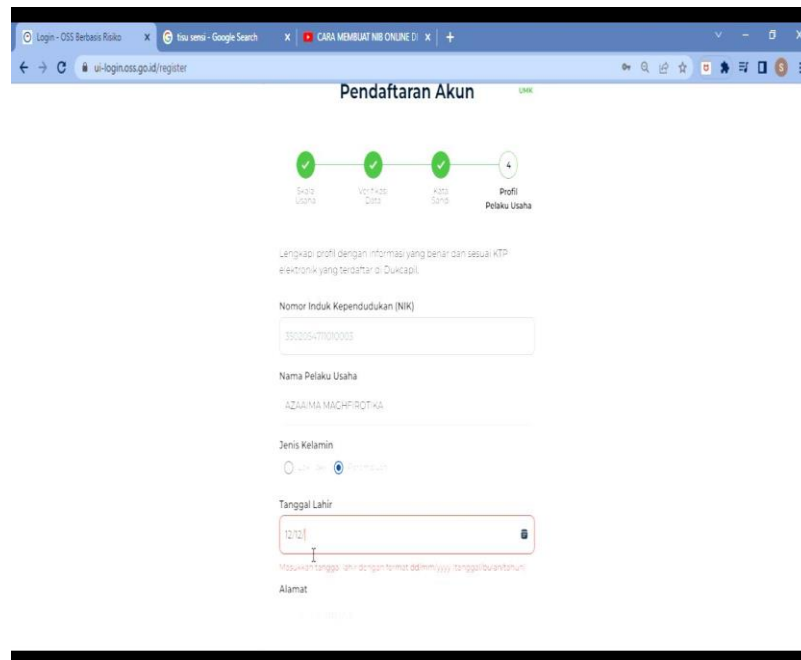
Login - OSS Berbasis Risiko
tisu sensi - Google Search
CARA MEMBUAT NIB ONLINE D
ui-login.oss.go.id/register

Pendaftaran Akun

UMK

4

Skala Usaha
Verifikasi Data
Kata Sandi
Profil Pelaku Usaha

Lengkapi profil dengan informasi yang benar dan sesuai KTP elektronik yang terdaftar di Dukcapil.

Nomor Induk Kependudukan (NIK)

3502054711010003

Nama Pelaku Usaha

AZAAIMA MAGHFIROTIKA

Jenis Kelamin

Laki-laki Perempuan

Tanggal Lahir

12/12/

Masukkan tanggal lahir dengan format dd/mm/yyyy (tanggal/bulan/tahun)

Alamat

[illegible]